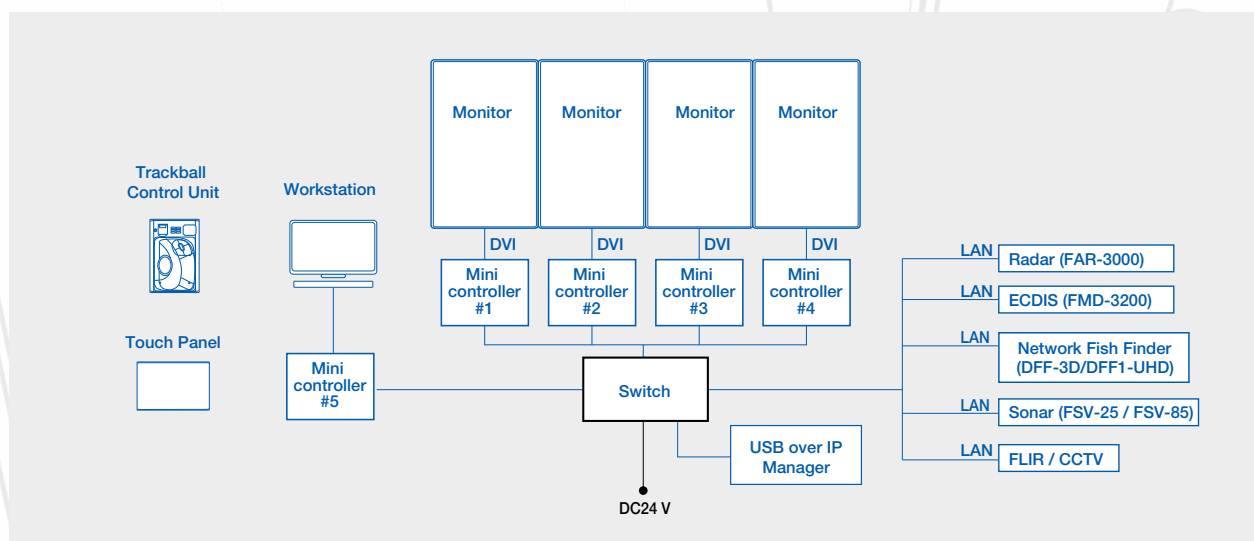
Trackball Control Unit

Touch Panel

Workstation

Monitor

Monitor

Monitor

Monitor

DVI

DVI

DVI

DVI

Mini controller #1

Mini controller #2

Mini controller #3

Mini controller #4

Mini controller #5

Switch

USB over IP Manager

DC24 V

LAN

Radar (FAR-3000)

LAN

ECDIS (FMD-3200)

LAN

Network Fish Finder (DFF-3D/DFF1-UHD)

LAN

Sonar (FSV-25 / FSV-85)

LAN

FLIR / CCTV